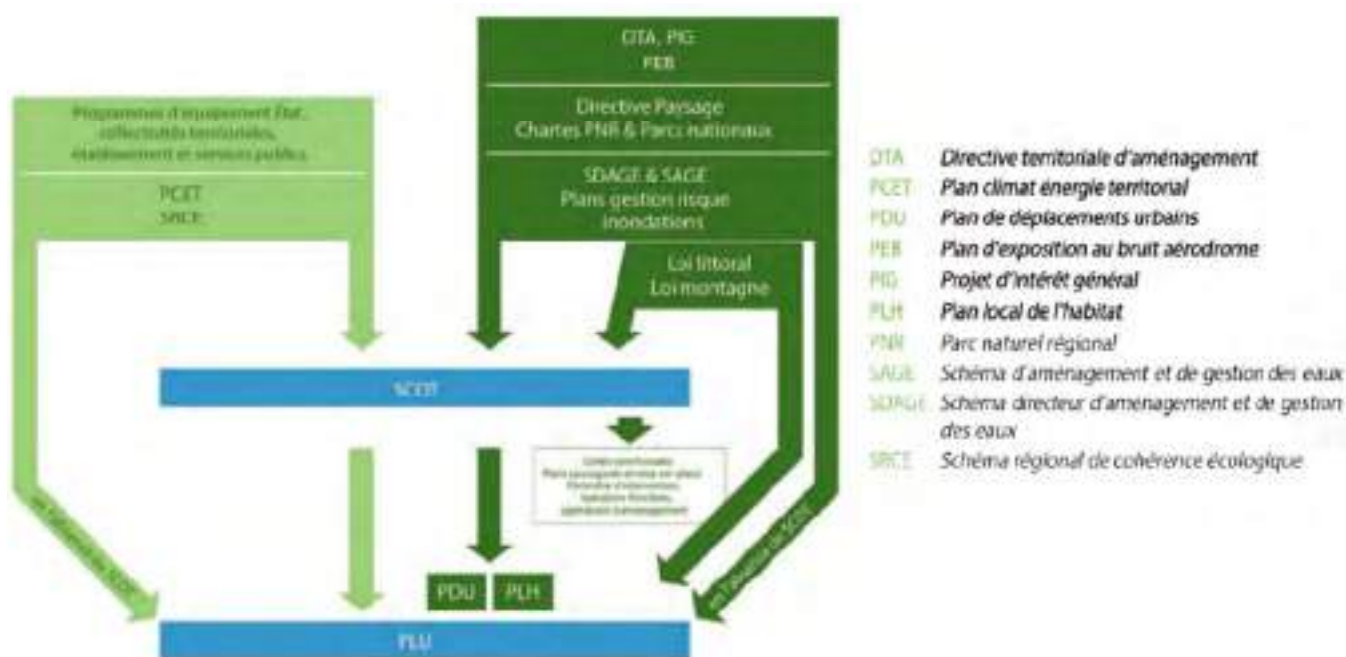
DTA, PIG
PEB

Directive Paysage
Chartes PNR & Parcs nationaux

SDAGE & SAGE
Plans gestion risque inondations

Programmes d'équipement État, collectivités territoriales, établissement et services publics

PCET
SRCE

Loi littoral
Loi montagne

SCOT

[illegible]

PDU
PLH

PLU

en l'absence de SCOT

en l'absence de SCOT

DTA Directive territoriale d'aménagement
PCET Plan climat énergie territorial
PDU Plan de déplacements urbains
PEB Plan d'exposition au bruit aérodrome
PIG Projet d'intérêt général
PLH Plan local de l'habitat
PNR Parc naturel régional
SAGE Schéma d'aménagement et de gestion des eaux
SDAGE Schéma directeur d'aménagement et de gestion des eaux
SRCE Schéma régional de cohérence écologique